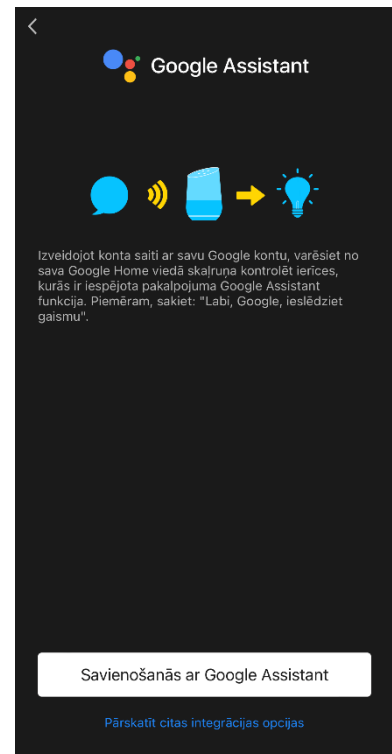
Google Assistant

Izveidojot konta saiti ar savu Google kontu, varēsiet no sava Google Home viedā skaļruņa kontrolēt ierīces, kurās ir iespējota pakalpojuma Google Assistant funkcija. Piemēram, sakiet: "Labi, Google, ieslēdziet gaismu".

Savienošanās ar Google Assistant

Pārskatīt citas integrācijas opcijas